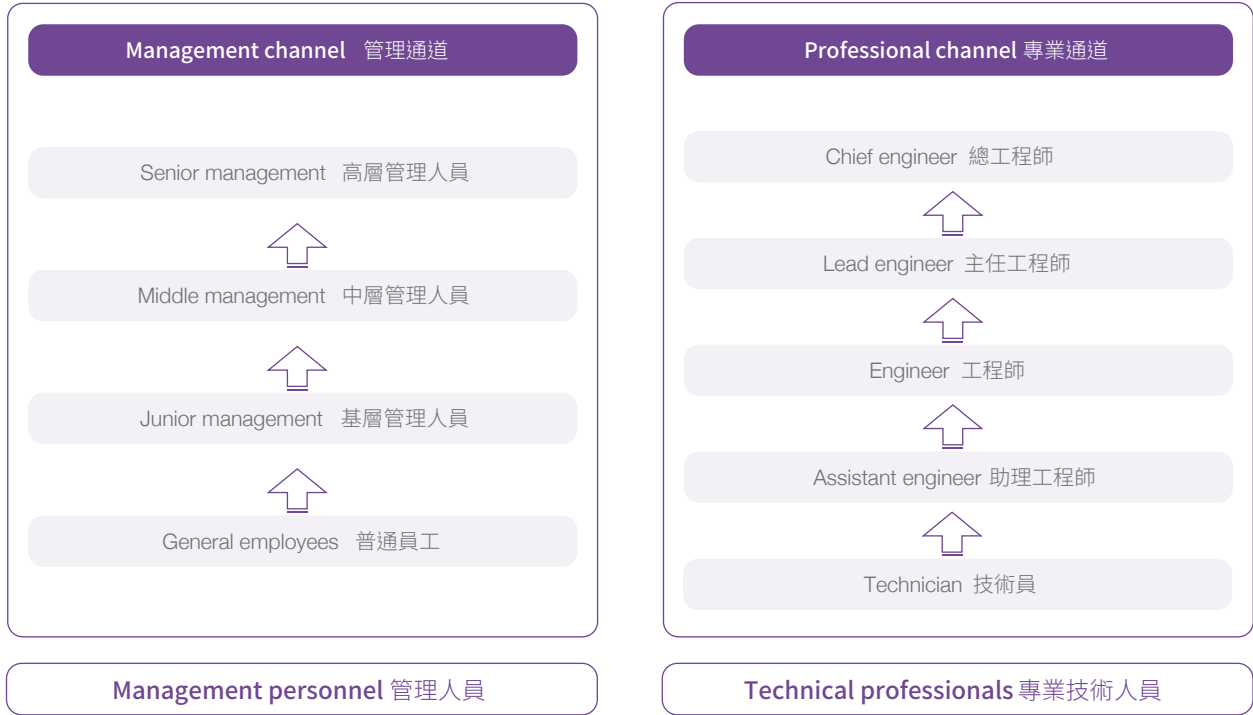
Management channel 管理通道

Senior management 高層管理人員

Middle management 中層管理人員

Junior management 基層管理人員

General employees 普通員工

Management personnel 管理人員

Professional channel 專業通道

Chief engineer 總工程師

Lead engineer 主任工程師

Engineer 工程師

Assistant engineer 助理工程師

Technician 技術員

Technical professionals 專業技術人員